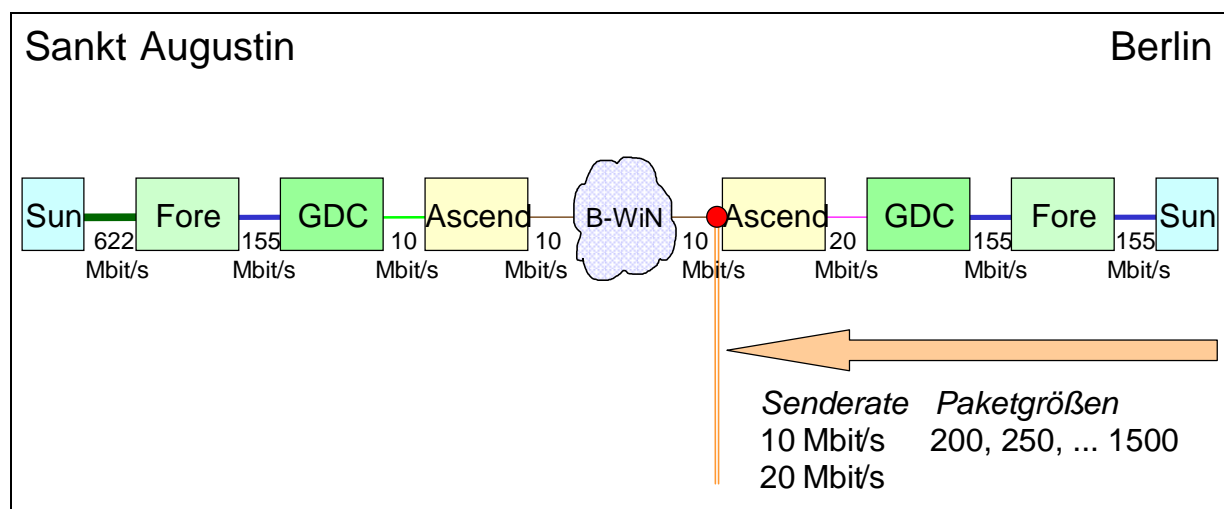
Sankt Augustin

Berlin

Sun
622 Mbit/s
Fore
155 Mbit/s
GDC
10 Mbit/s
Ascend
10 Mbit/s
B-WiN
10 Mbit/s
Ascend
20 Mbit/s
GDC
155 Mbit/s
Fore
155 Mbit/s
Sun

*Senderate* *Paketgrößen*
10 Mbit/s 200, 250, ... 1500
20 Mbit/s